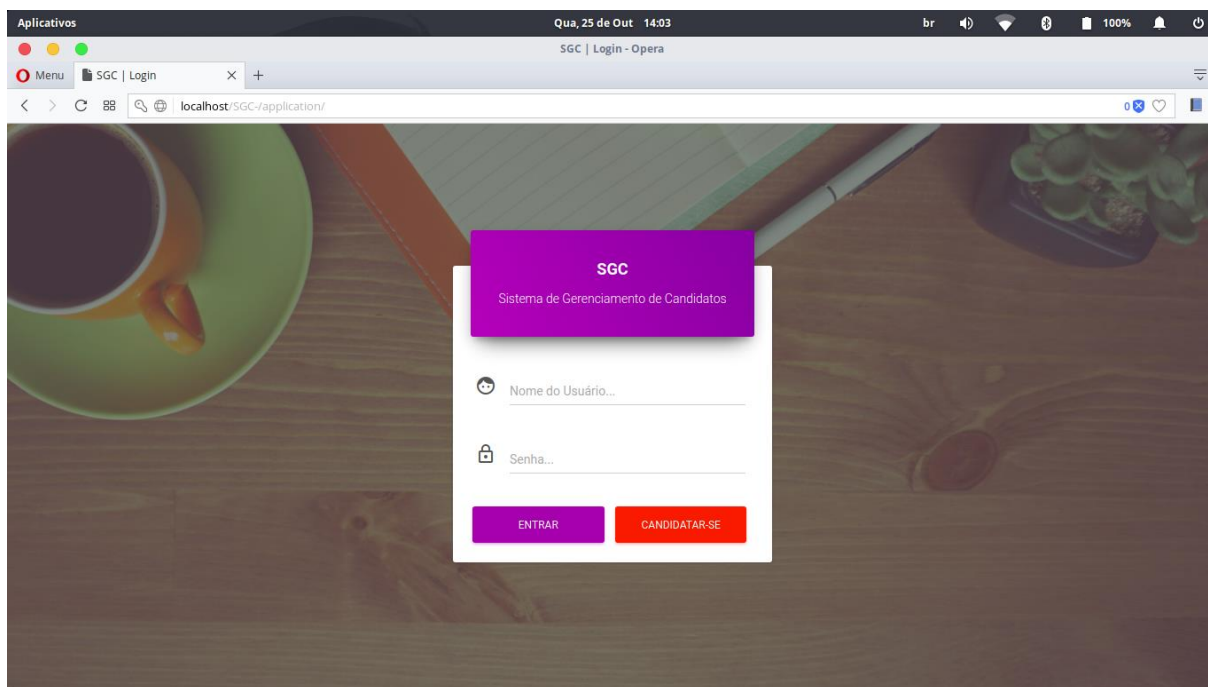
Aplicativos
Qua, 25 de Out 14:03
br 100%
SGC | Login - Opera
Menu
SGC | Login
localhost/SGC-/application/
0

SGC
Sistema de Gerenciamento de Candidatos

Nome do Usuário...

Senha...

ENTRAR
CANDIDATAR-SE